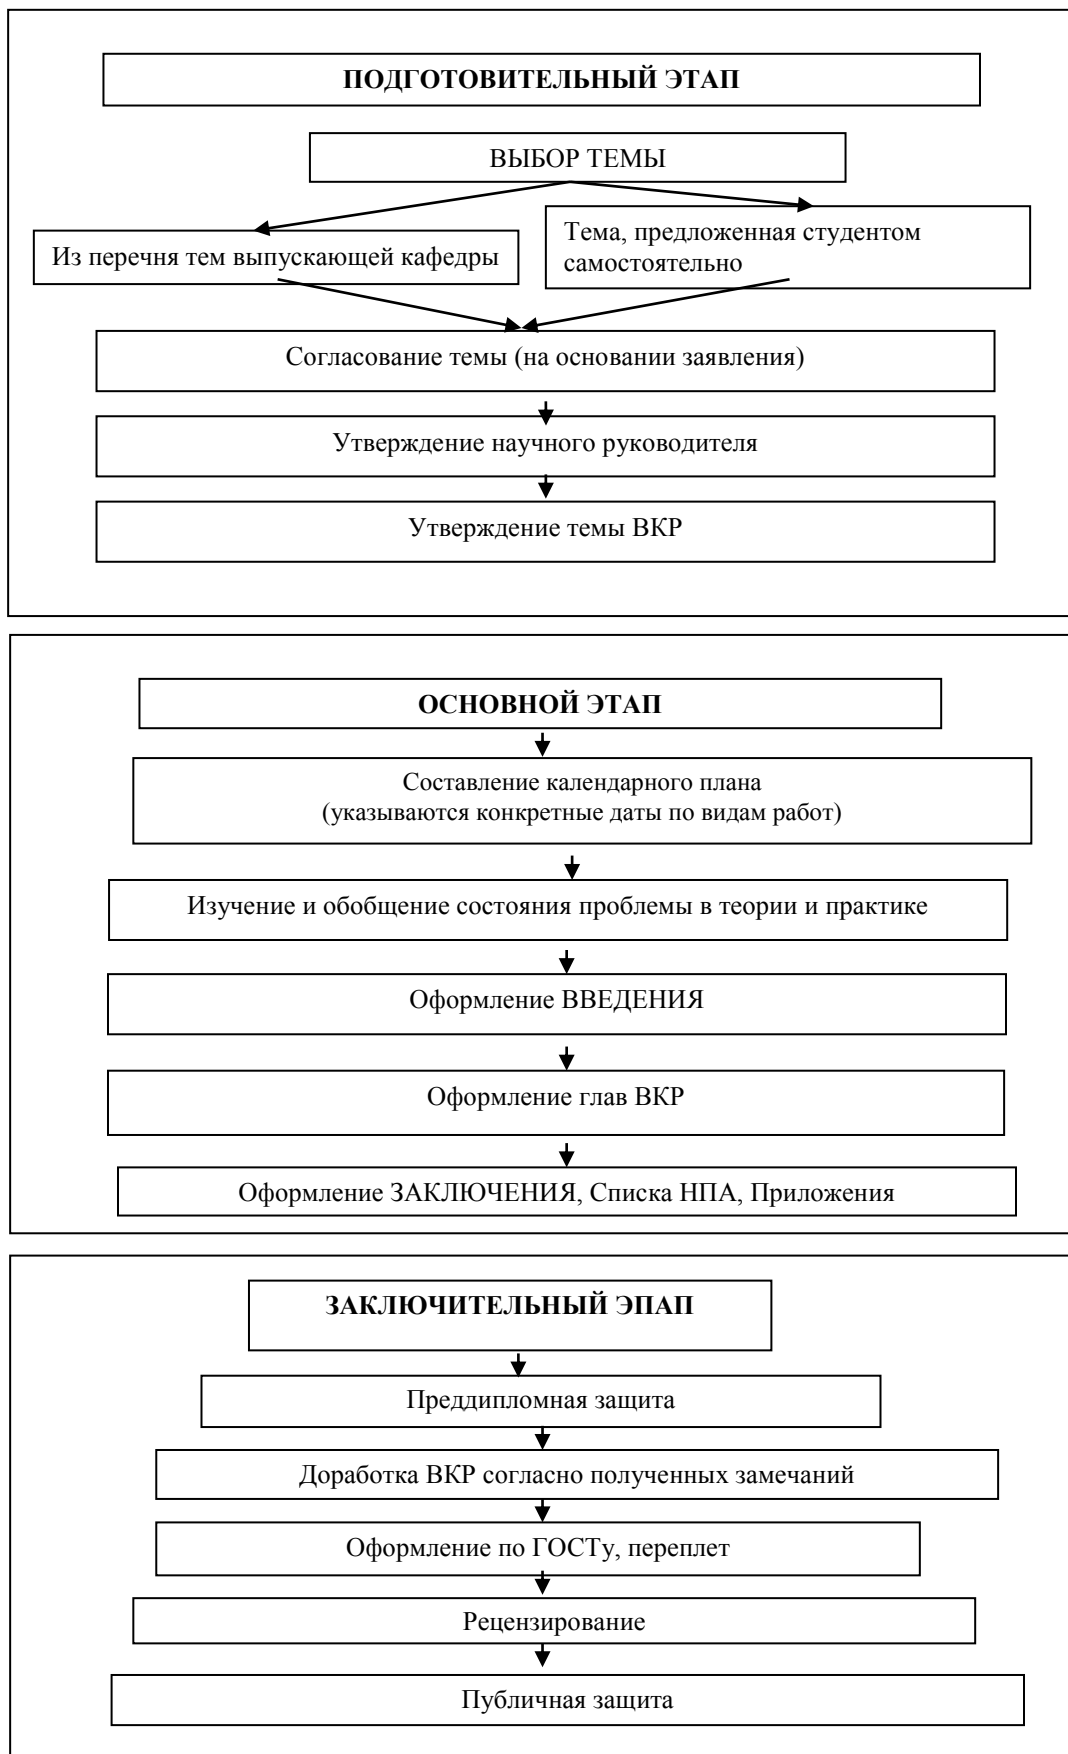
ПОДГОТОВИТЕЛЬНЫЙ ЭТАП

ВЫБОР ТЕМЫ

Из перечня тем выпускающей кафедры

Тема, предложенная студентом самостоятельно

Согласование темы (на основании заявления)

Утверждение научного руководителя

Утверждение темы ВКР

ОСНОВНОЙ ЭТАП

Составление календарного плана (указываются конкретные даты по видам работ)

Изучение и обобщение состояния проблемы в теории и практике

Оформление ВВЕДЕНИЯ

Оформление глав ВКР

Оформление ЗАКЛЮЧЕНИЯ, Списка НПА, Приложения

ЗАКЛЮЧИТЕЛЬНЫЙ ЭПАП

Преддипломная защита

Доработка ВКР согласно полученных замечаний

Оформление по ГОСТу, переплет

Рецензирование

Публичная защита